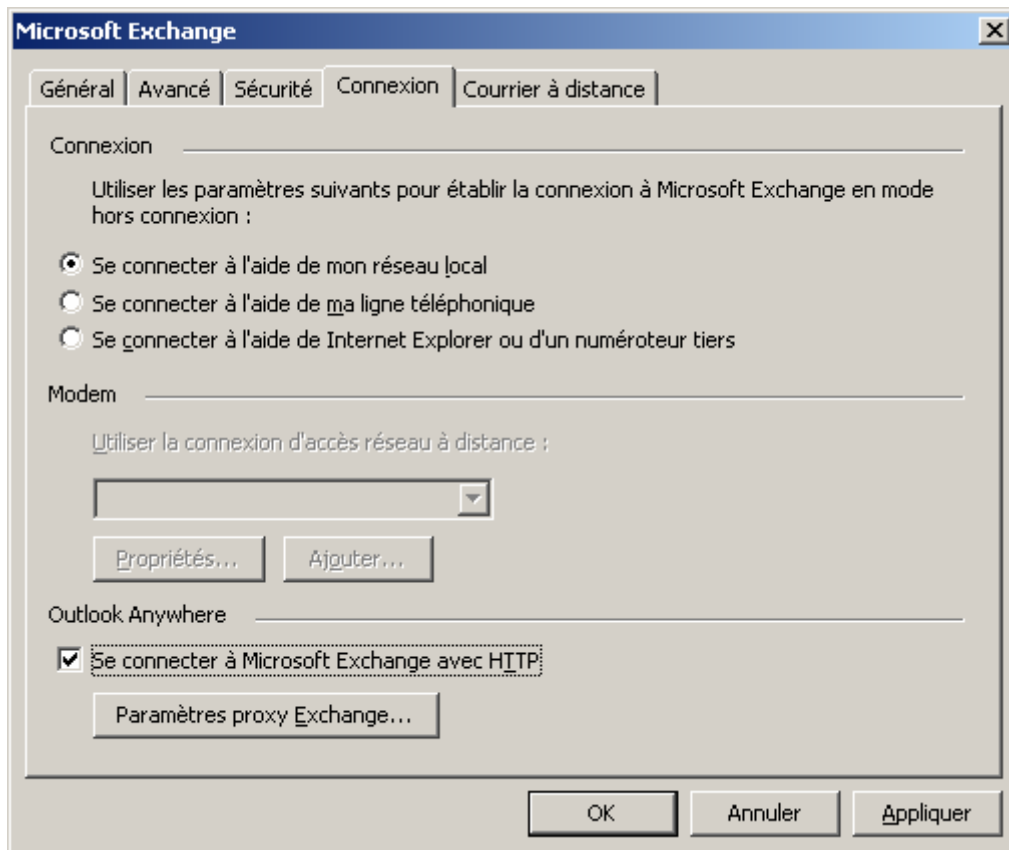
Microsoft Exchange

Général | Avancé | Sécurité | Connexion | Courrier à distance

Connexion

Utiliser les paramètres suivants pour établir la connexion à Microsoft Exchange en mode hors connexion :

Se connecter à l'aide de mon réseau local
Se connecter à l'aide de ma ligne téléphonique
Se connecter à l'aide de Internet Explorer ou d'un numéroteur tiers

Modem

Utiliser la connexion d'accès réseau à distance :

Propriétés... Ajouter...

Outlook Anywhere

Se connecter à Microsoft Exchange avec HTTP

Paramètres proxy Exchange...

OK Annuler Appliquer